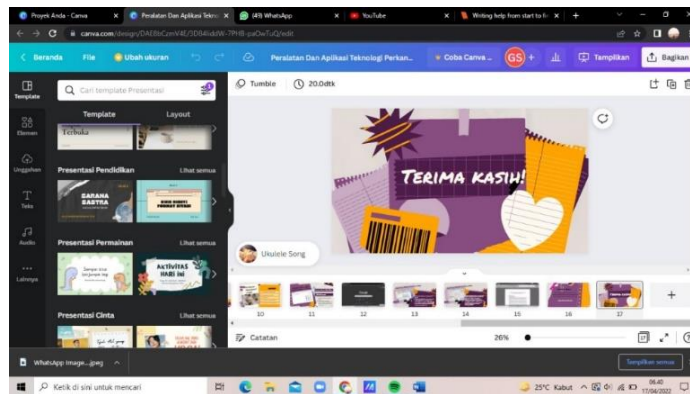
Proyek Anda - Canva
Peralatan Dan Aplikasi Teknol
(49) WhatsApp
YouTube
Writing help from start to fin
canva.com/design/DAE8bCzmV4E/3D84lddW-7PrHB-paOwTuQ/edit
Beranda
File
Ubah ukuran
Peralatan Dan Aplikasi Teknologi Perkan...
Coba Canva ...
GS
Tampilkan
Bagikan
Template
Elemen
Unggahan
Teks
Audio
Lainnya
Cari template Presentasi
Template
Layout
Terbuka
Presentasi Pendidikan
Lihat semua
SARANA SASTRA
Presentasi Permainan
Lihat semua
AKTIVITAS HARI INI
Presentasi Cinta
Lihat semua
Tumble
20.0dtk
TERIMA KASIH!
Ukulele Song
10
11
12
13
14
15
16
17
Catatan
26%
WhatsApp Image....jpeg
Tampilkan semua
Ketik di sini untuk mencari
25°C Kabut
06.40
17/04/2022